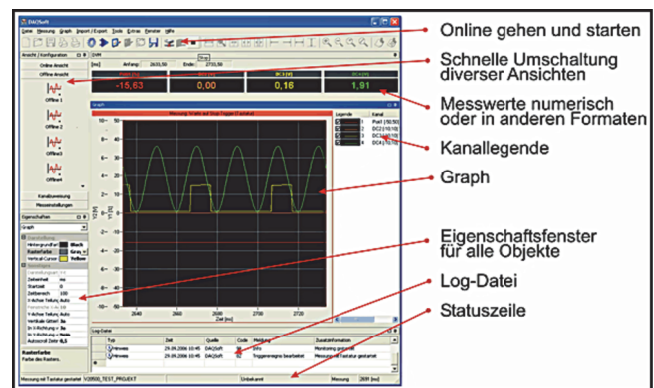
DAQSoft

Datei Messung Graph Import / Export Tools Extras Fenster Hilfe

Ansicht / Konfiguration

Online-Ansicht

Offline-Ansicht

Offline 1

Offline 2

Offline3

Offline4

Kanalzuweisung

Messeinstellungen

Eigenschaften

Graph

Hintergrundfarbe Black

Rasterfarbe Gray

Vertical Cursor Yellow

Startzeit 0

Zeitbereich 100

Rasterfarbe

Farbe des Rasters.

[ms] Anfang: 2631,50 Ende: 2731,50

-15,63

0,00

0,18

1,91

Graph

Legende

Kanal

Zeit [ms]

2640

2660

2680

2700

2720

Log-Datei

Typ

Zeit

Quelle

Code

Meldung

Zusatzinformation

Hinweis

29.09.2006 10:45

DAQSoft

Info

Monitoring gestartet

Triggerereignis bearbeitet

Messung mit Tastatur gestartet

Messung mit Tastatur gestartet

Unbekannt

Messung

Online gehen und starten

Schnelle Umschaltung diverser Ansichten

Messwerte numerisch oder in anderen Formaten

Kanallegende

Graph

Eigenschaftsfenster für alle Objekte

Log-Datei

Statuszeile